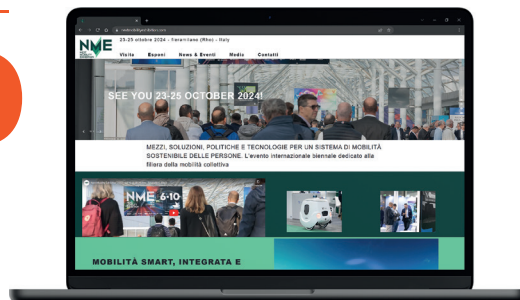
23-25 ottobre 2024 - Fieramilano (Rho) - Italy

NME

Visita Esponi News & Eventi Media Contatti

SEE YOU 23-25 OCTOBER 2024!

MEZZI, SOLUZIONI, POLITICHE E TECNOLOGIE PER UN SISTEMA DI MOBILITÀ SOSTENIBILE DELLE PERSONE. L'evento internazionale biennale dedicato alla filiera della mobilità collettiva

NME 6-10

MOBILITÀ SMART, INTEGRATA E